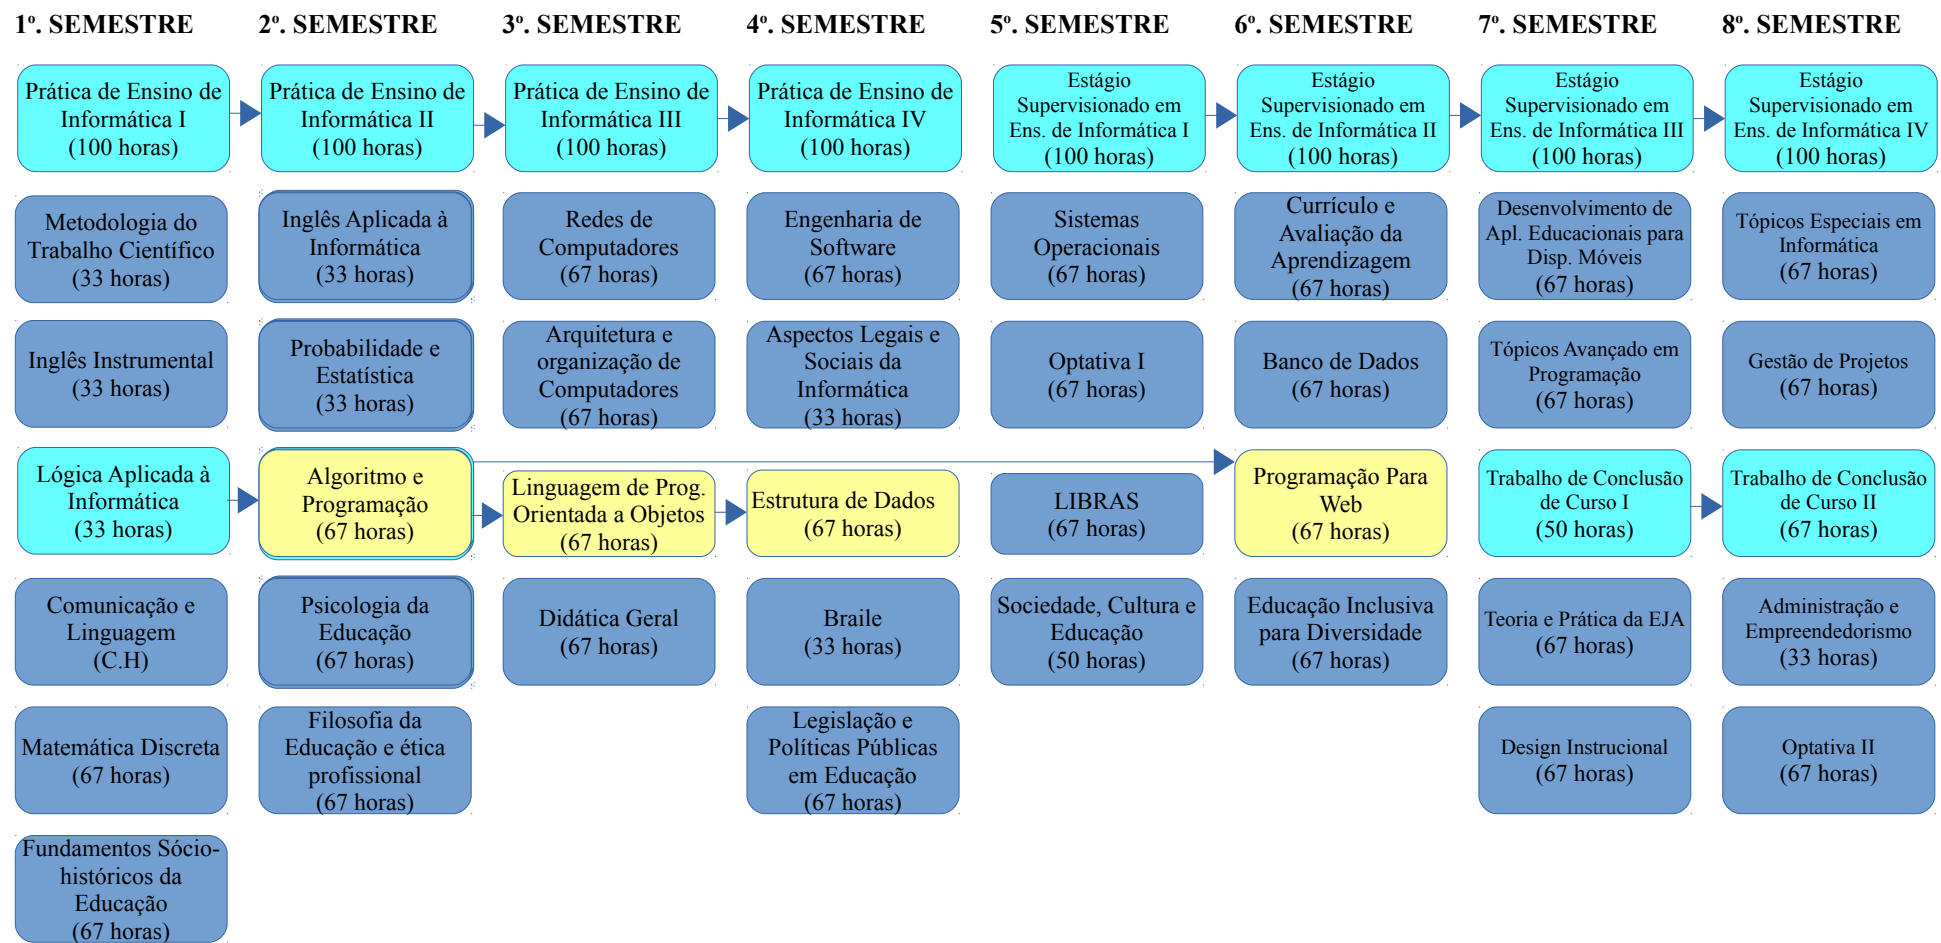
1º. SEMESTRE

Prática de Ensino de Informática I (100 horas)

Metodologia do Trabalho Científico (33 horas)

Inglês Instrumental (33 horas)

Lógica Aplicada à Informática (33 horas)

Comunicação e Linguagem (C.H)

Matemática Discreta (67 horas)

Fundamentos Sócio-históricos da Educação (67 horas)

2º. SEMESTRE

Prática de Ensino de Informática II (100 horas)

Inglês Aplicada à Informática (33 horas)

Probabilidade e Estatística (33 horas)

Algoritmo e Programação (67 horas)

Psicologia da Educação (67 horas)

Filosofia da Educação e ética profissional (67 horas)

3º. SEMESTRE

Prática de Ensino de Informática III (100 horas)

Redes de Computadores (67 horas)

Arquitetura e organização de Computadores (67 horas)

Linguagem de Prog. Orientada a Objetos (67 horas)

Didática Geral (67 horas)

4º. SEMESTRE

Prática de Ensino de Informática IV (100 horas)

Engenharia de Software (67 horas)

Aspectos Legais e Sociais da Informática (33 horas)

Estrutura de Dados (67 horas)

Braile (33 horas)

Legislação e Políticas Públicas em Educação (67 horas)

5º. SEMESTRE

Estágio Supervisionado em Ens. de Informática I (100 horas)

Sistemas Operacionais (67 horas)

Optativa I (67 horas)

LIBRAS (67 horas)

Sociedade, Cultura e Educação (50 horas)

6º. SEMESTRE

Estágio Supervisionado em Ens. de Informática II (100 horas)

Currículo e Avaliação da Aprendizagem (67 horas)

Banco de Dados (67 horas)

Programação Para Web (67 horas)

Educação Inclusiva para Diversidade (67 horas)

7º. SEMESTRE

Estágio Supervisionado em Ens. de Informática III (100 horas)

Desenvolvimento de Apl. Educacionais para Disp. Móveis (67 horas)

Tópicos Avançado em Programação (67 horas)

Trabalho de Conclusão de Curso I (50 horas)

Teoria e Prática da EJA (67 horas)

Design Instrucional (67 horas)

8º. SEMESTRE

Estágio Supervisionado em Ens. de Informática IV (100 horas)

Tópicos Especiais em Informática (67 horas)

Gestão de Projetos (67 horas)

Trabalho de Conclusão de Curso II (67 horas)

Administração e Empreendedorismo (33 horas)

Optativa II (67 horas)